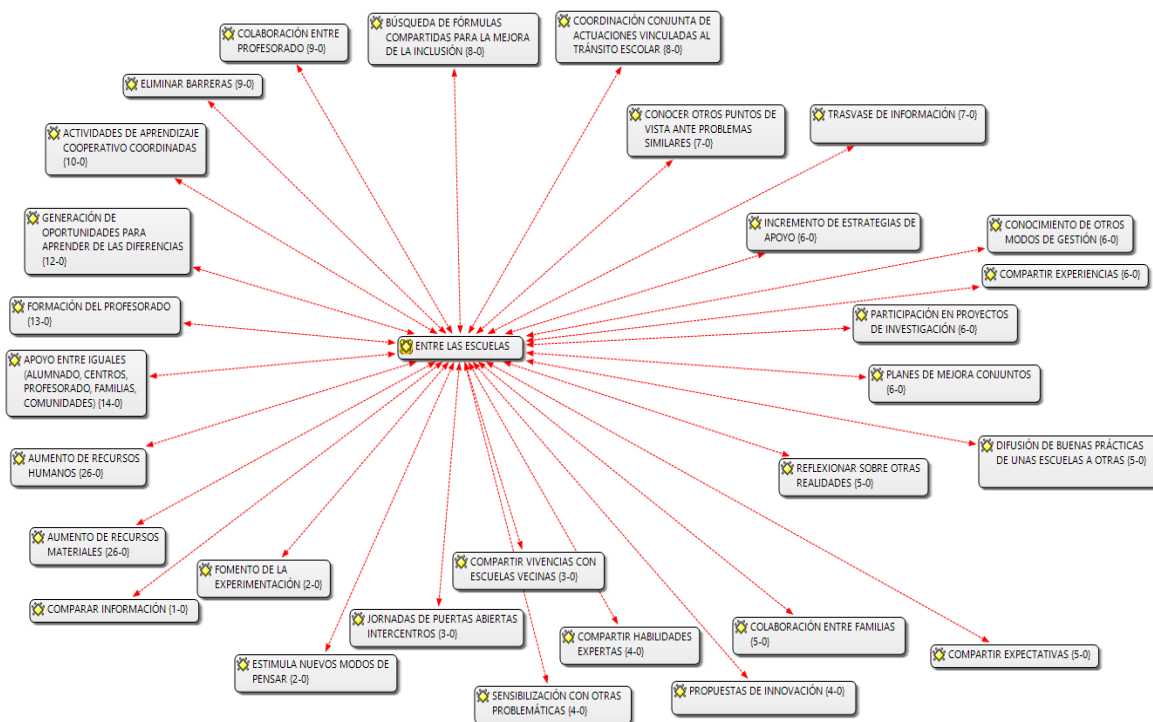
COLABORACIÓN ENTRE PROFESORADO {9-0}

BÚSQUEDA DE FÓRMULAS COMPARTIDAS PARA LA MEJORA DE LA INCLUSIÓN {8-0}

COORDINACIÓN CONJUNTA DE ACTUACIONES VINCULADAS AL TRÁNSITO ESCOLAR {8-0}

ELIMINAR BARRERAS {9-0}

CONOCER OTROS PUNTOS DE VISTA ANTE PROBLEMAS SIMILARES {7-0}

TRASVASE DE INFORMACIÓN {7-0}

ACTIVIDADES DE APRENDIZAJE COOPERATIVO COORDINADAS {10-0}

GENERACIÓN DE OPORTUNIDADES PARA APRENDER DE LAS DIFERENCIAS {12-0}

INCREMENTO DE ESTRATEGIAS DE APOYO {6-0}

CONOCIMIENTO DE OTROS MODOS DE GESTIÓN {6-0}

COMPARTIR EXPERIENCIAS {6-0}

FORMACIÓN DEL PROFESORADO {13-0}

PARTICIPACIÓN EN PROYECTOS DE INVESTIGACIÓN {6-0}

ENTRE LAS ESCUELAS

APOYO ENTRE IGUALES (ALUMNADO, CENTROS, PROFESORADO, FAMILIAS, COMUNIDADES) {14-0}

PLANES DE MEJORA CONJUNTOS {6-0}

DIFUSIÓN DE BUENAS PRÁCTICAS DE UNAS ESCUELAS A OTRAS {5-0}

AUMENTO DE RECURSOS HUMANOS {26-0}

REFLEXIONAR SOBRE OTRAS REALIDADES {5-0}

AUMENTO DE RECURSOS MATERIALES {26-0}

FOMENTO DE LA EXPERIMENTACIÓN {2-0}

COMPARTIR VIVENCIAS CON ESCUELAS VECINAS {3-0}

COMPARAR INFORMACIÓN {1-0}

JORNADAS DE PUERTAS ABIERTAS INTERCENTROS {3-0}

COMPARTIR HABILIDADES EXPERTAS {4-0}

COLABORACIÓN ENTRE FAMILIAS {5-0}

COMPARTIR EXPECTATIVAS {5-0}

ESTIMULA NUEVOS MODOS DE PENSAR {2-0}

PROPUESTAS DE INNOVACIÓN {4-0}

SENSIBILIZACIÓN CON OTRAS PROBLEMÁTICAS {4-0}